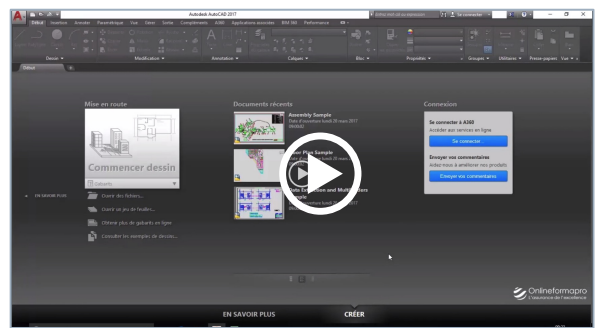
Autodesk AutoCAD 2017

Début Insertion Annoter Paramétrique Vue Gérer Sortie Compléments A360 Applications associées BIM 360 Performance

Dessin Modification Annotation Calques Bloc Propriétés Groupes Utilitaires Presse-papiers Vue

Début

Mise en route

Commencer dessin

Gabarits

Ouvrir des fichiers...

Ouvrir un jeu de feuilles...

Obtenir plus de gabarits en ligne

Consulter les exemples de dessins...

EN SAVOIR PLUS

Documents récents

Assembly Sample

Floor Plan Sample

Data Extraction and Multileaders Sample

Connexion

Se connecter à A360

Accéder aux services en ligne

Se connecter

Envoyer vos commentaires

Aidez-nous à améliorer nos produits

Envoyer vos commentaires

Onlineformapro
L'assurance de l'excellence

EN SAVOIR PLUS

CRÉER